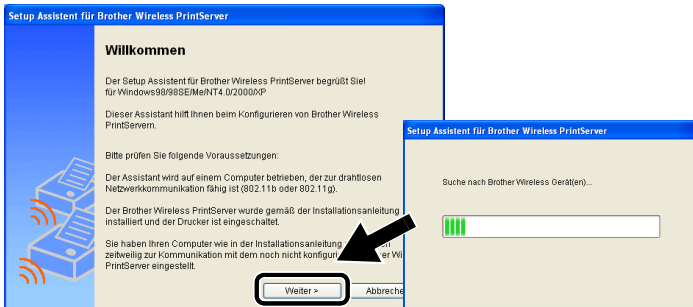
Setup Assistent für Brother Wireless PrintServer

Willkommen

Der Setup Assistent für Brother Wireless PrintServer begrüßt Sie! für Windows98/98SE/Me/NT4.0/2000/XP

Dieser Assistant hilft Ihnen beim Konfigurieren von Brother Wireless PrintServern.

Bitte prüfen Sie folgende Voraussetzungen:

Der Assistant wird auf einem Computer betrieben, der zur drahtlosen Netzwerkkommunikation fähig ist (802.11b oder 802.11g).

Der Brother Wireless PrintServer wurde gemäß der Installationsanleitung installiert und der Drucker ist eingeschaltet.

Sie haben Ihren Computer wie in der Installationsanleitung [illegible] zeitweilig zur Kommunikation mit dem noch nicht konfigur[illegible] Wi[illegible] PrintServer eingestellt.

Weiter >

Abbrech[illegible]

Setup Assistent für Brother Wireless PrintServer

Suche nach Brother Wireless Gerät(en)...